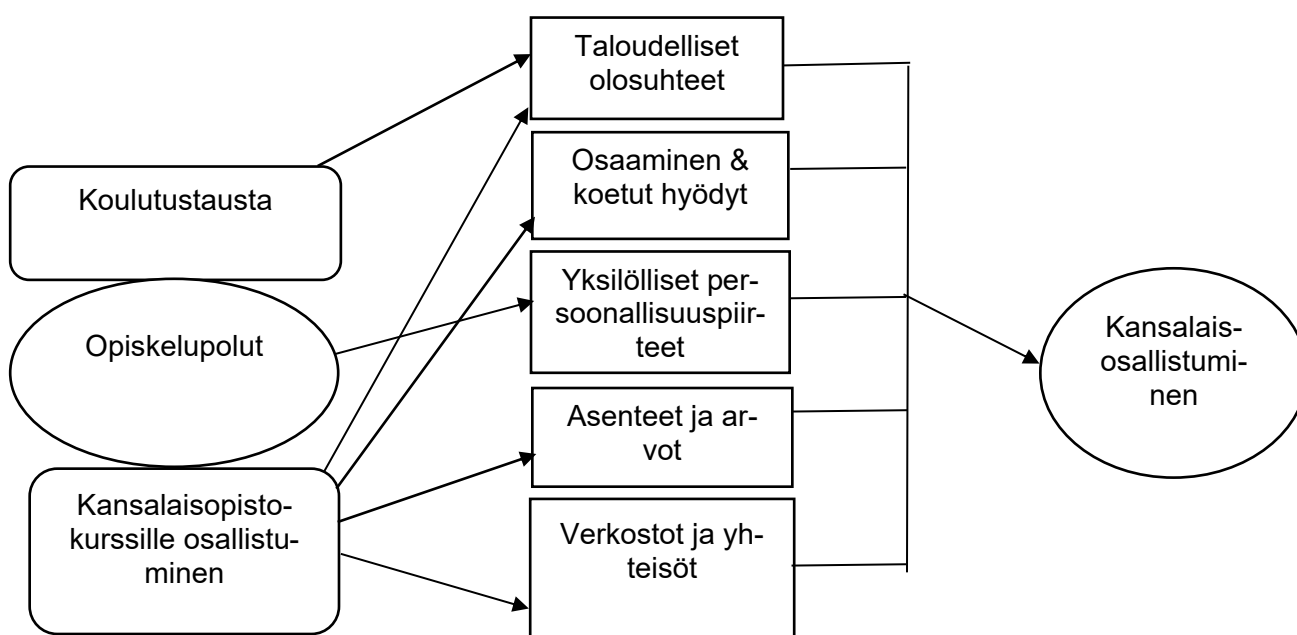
Taloudelliset olosuhteet

Osaaminen & koetut hyödyt

Koulutustausta

Yksilölliset persoonallisuuspiirteet

Opiskelupolut

Kansalaisosallistuminen

Asenteet ja arvot

Kansalaisopistokurssille osallistuminen

Verkostot ja yhteisöt